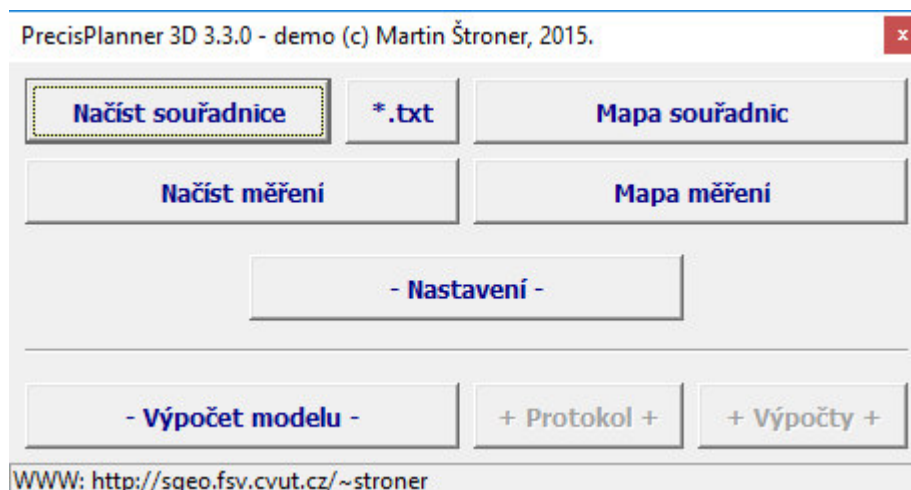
PrecisPlanner 3D 3.3.0 - demo (c) Martin Štroner, 2015.

x

Načíst souřadnice

*.txt

Mapa souřadnic

Načíst měření

Mapa měření

- Nastavení -

- Výpočet modelu -

+ Protokol +

+ Výpočty +

WWW: http://sgeo.fsv.cvut.cz/~stroner